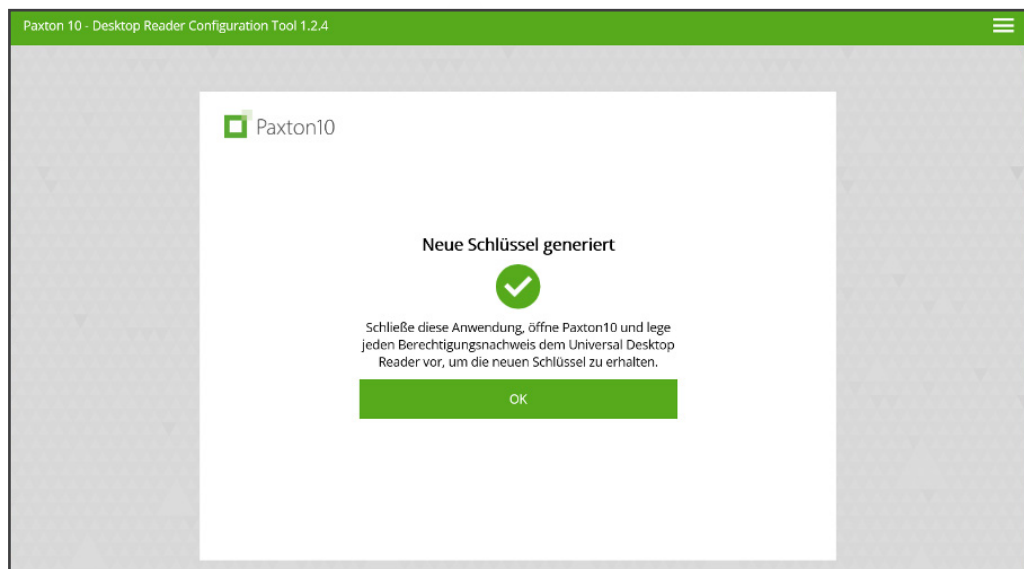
Paxton 10 - Desktop Reader Configuration Tool 1.2.4

Paxton10

Neue Schlüssel generiert

Schließe diese Anwendung, öffne Paxton10 und lege jeden Berechtigungsnachweis dem Universal Desktop Reader vor, um die neuen Schlüssel zu erhalten.

OK